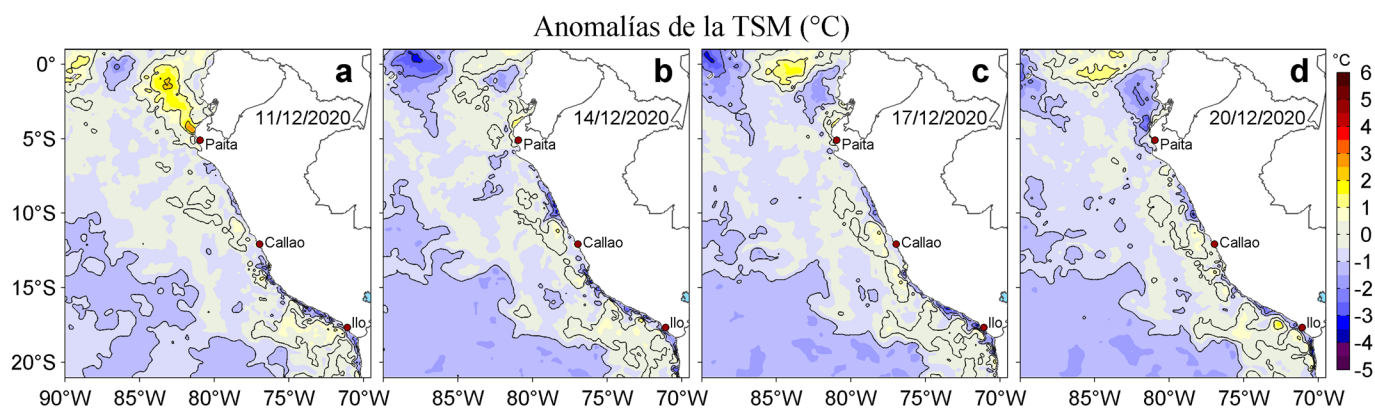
Anomalías de la TSM (°C)

a
11/12/2020
Paita
Callao
Ilo

b
14/12/2020
Paita
Callao
Ilo

c
17/12/2020
Paita
Callao
Ilo

d
20/12/2020
Paita
Callao
Ilo

0°
5°S
10°S
15°S
20°S

90°W 85°W 80°W 75°W 70°W
85°W 80°W 75°W 70°W
85°W 80°W 75°W 70°W
85°W 80°W 75°W 70°W

°C
6
5
4
3
2
1
0
-1
-2
-3
-4
-5